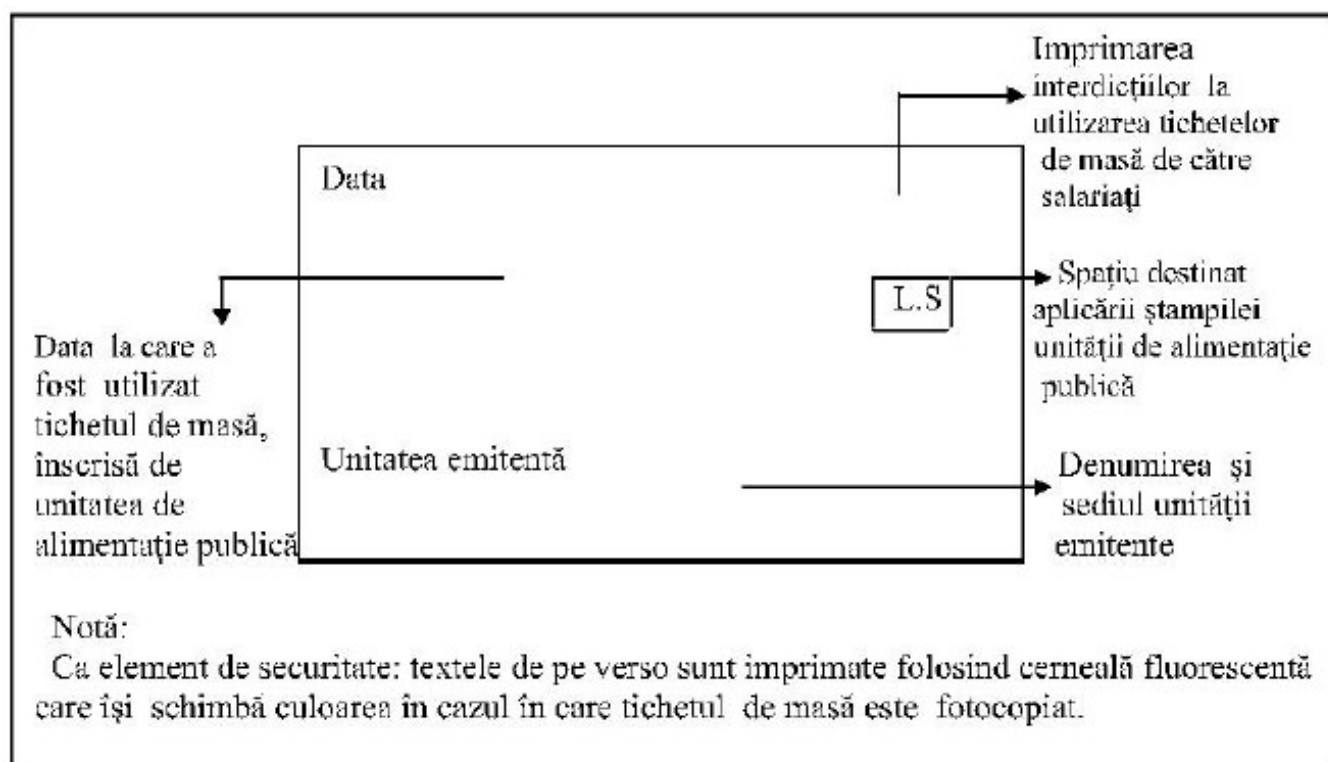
Imprimarea interdicțiilor la utilizarea tichetelor de masă de către salariați

Data

L.S

Spațiu destinat aplicării ștampilei unității de alimentație publică

Data la care a fost utilizat tichetul de masă, înscrisă de unitatea de alimentație publică

Unitatea emitentă

Denumirea și sediul unității emitente

Notă:
Ca element de securitate: textele de pe verso sunt imprimate folosind cerneală fluorescentă care își schimbă culoarea în cazul în care tichetul de masă este fotocopiat.